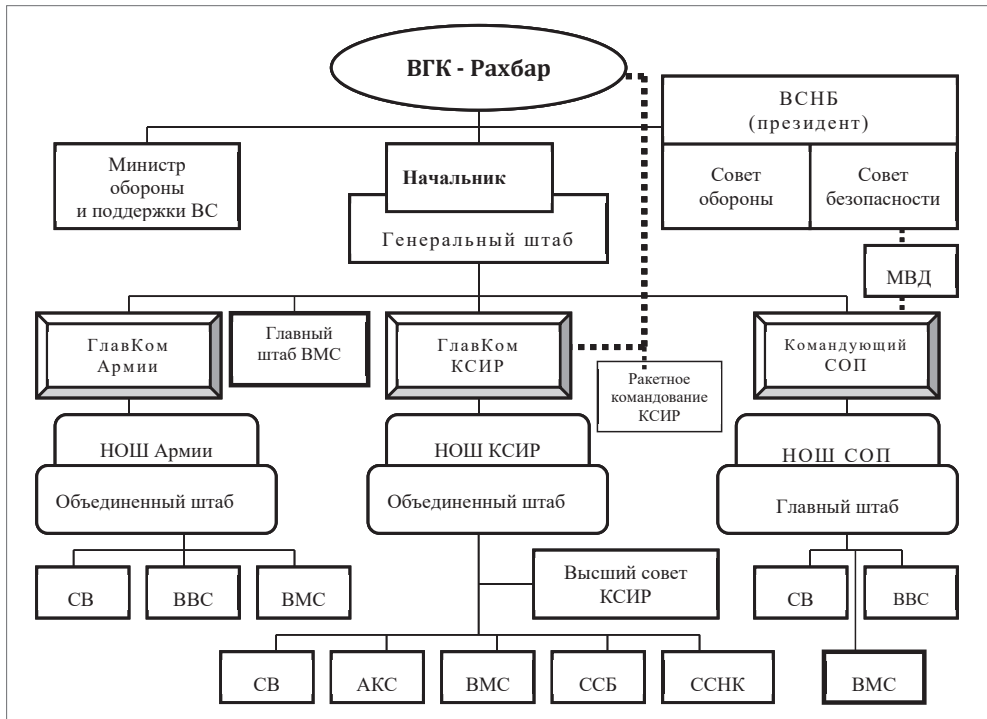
ВГК - Рахбар

ВСНБ (президент)

Совет обороны

Совет безопасности

Министр обороны и поддержки ВС

Начальник

Генеральный штаб

МВД

ГлавКом Армии

Главный штаб ВМС

ГлавКом КСИР

Ракетное командование КСИР

Командующий СОП

НОШ Армии

Объединенный штаб

НОШ КСИР

Объединенный штаб

НОШ СОП

Главный штаб

СВ

ВВС

ВМС

Высший совет КСИР

СВ

ВВС

СВ

АКС

ВМС

ССБ

ССНК

ВМС